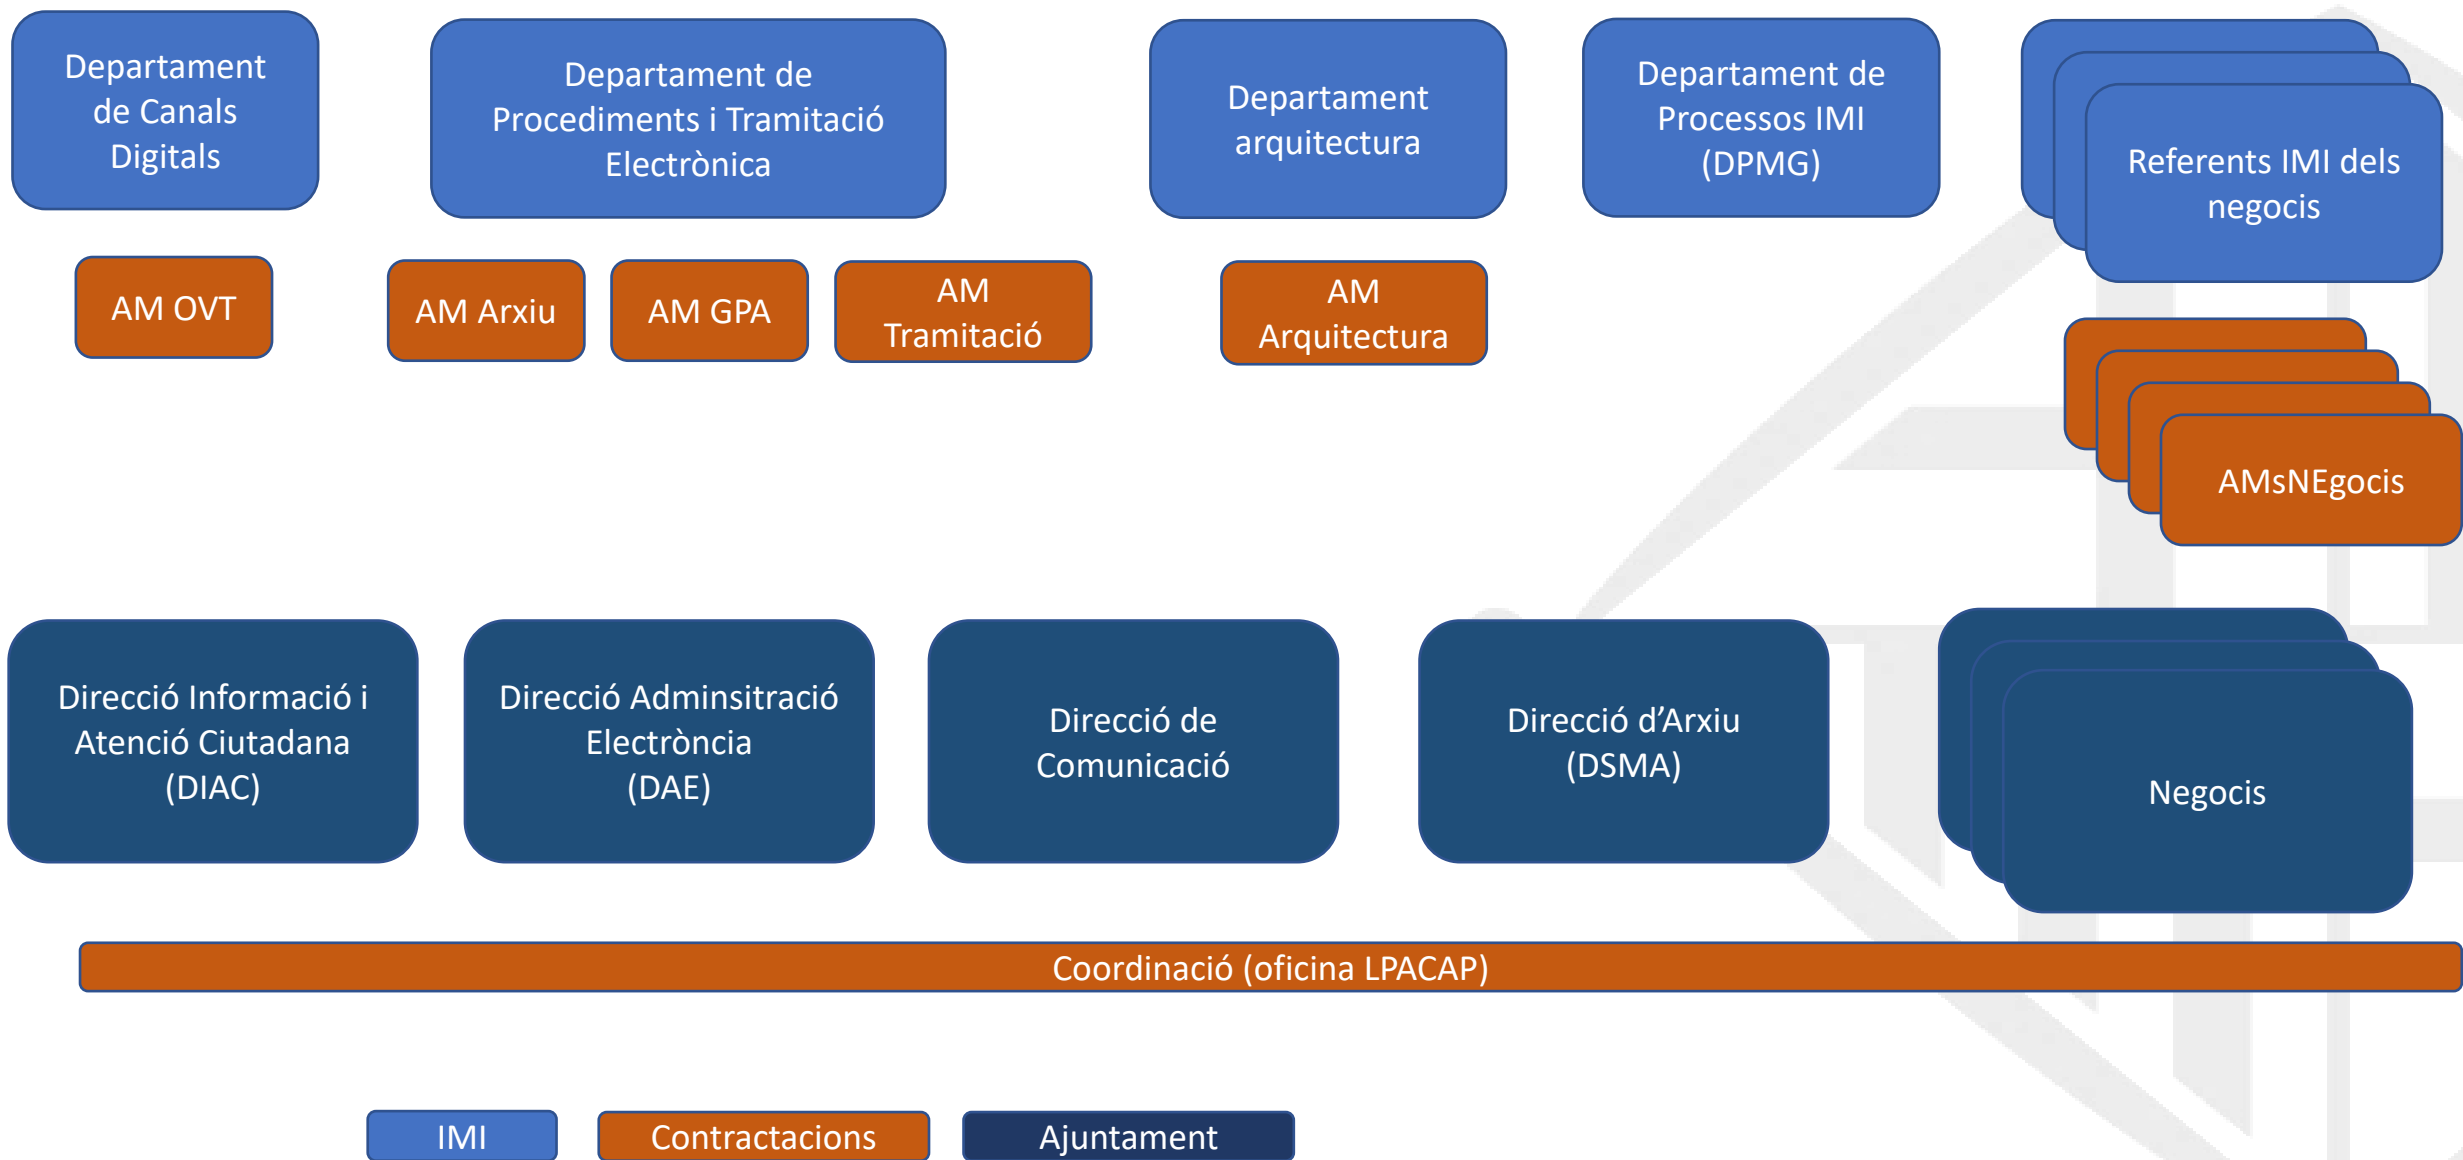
Departament de Canals Digitals

Departament de Procediments i Tramitació Electrònica

Departament arquitectura

Departament de Processos IMI (DPMG)

Referents IMI dels negocis

AM OVT

AM Arxiu

AM GPA

AM Tramitació

AM Arquitectura

AMsNEgocis

Direcció Informació i Atenció Ciutadana (DIAC)

Direcció Adminsitració Electròncia (DAE)

Direcció de Comunicació

Direcció d’Arxiu (DSMA)

Negocis

Coordinació (oficina LPACAP)

IMI

Contractacions

Ajuntament